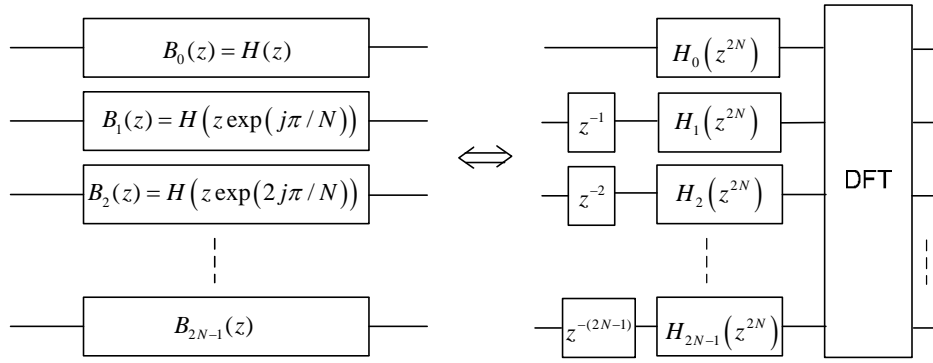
$B_0(z) = H(z)$

$B_1(z) = H\left(z\exp\left(j\pi/N\right)\right)$

$B_2(z) = H\left(z\exp\left(2j\pi/N\right)\right)$

$B_{2N-1}(z)$

$\Leftrightarrow$

$H_0\left(z^{2N}\right)$

$z^{-1}$

$H_1\left(z^{2N}\right)$

$z^{-2}$

$H_2\left(z^{2N}\right)$

$z^{-(2N-1)}$

$H_{2N-1}\left(z^{2N}\right)$

DFT